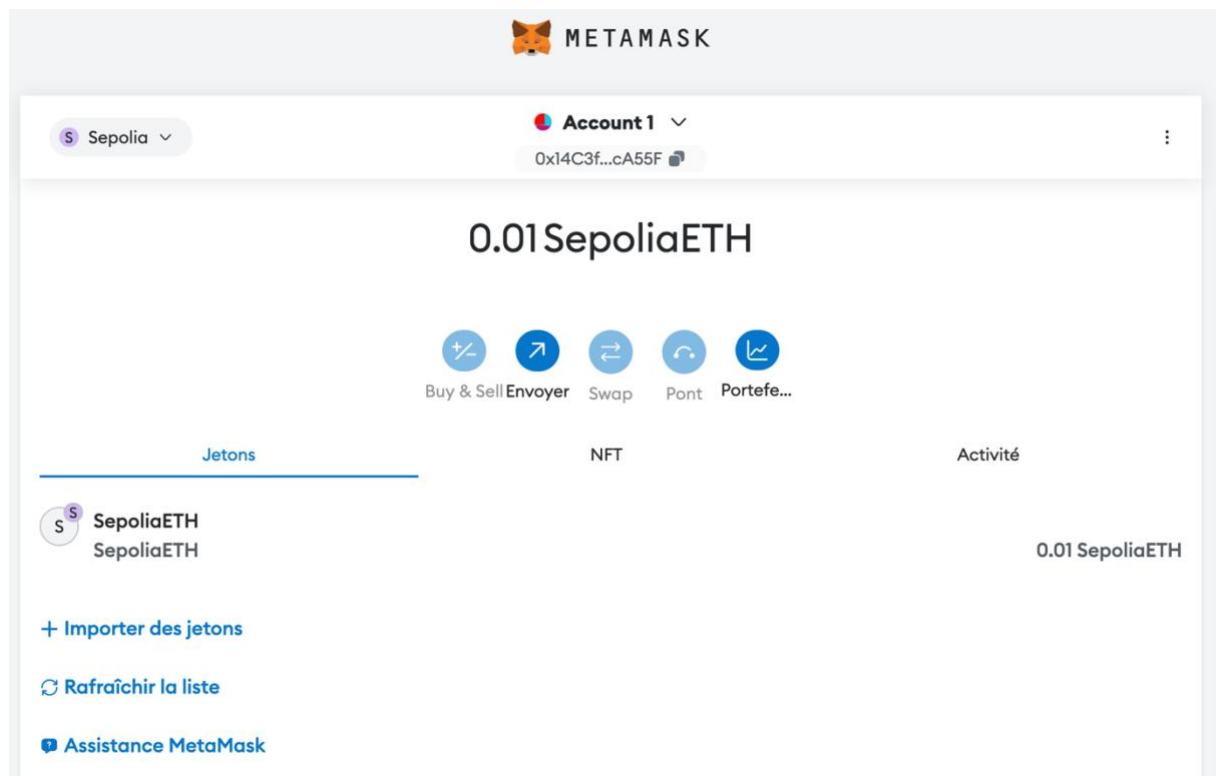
METAMASK

S Sepolia

Account 1

0x14C3f...cA55F

0.01 SepoliaETH

Buy & Sell Envoyer Swap Pont Portefe...

Jetons NFT Activité

S S SepoliaETH
SepoliaETH

0.01 SepoliaETH

+ Importer des jetons

Rafraîchir la liste

Assistance MetaMask